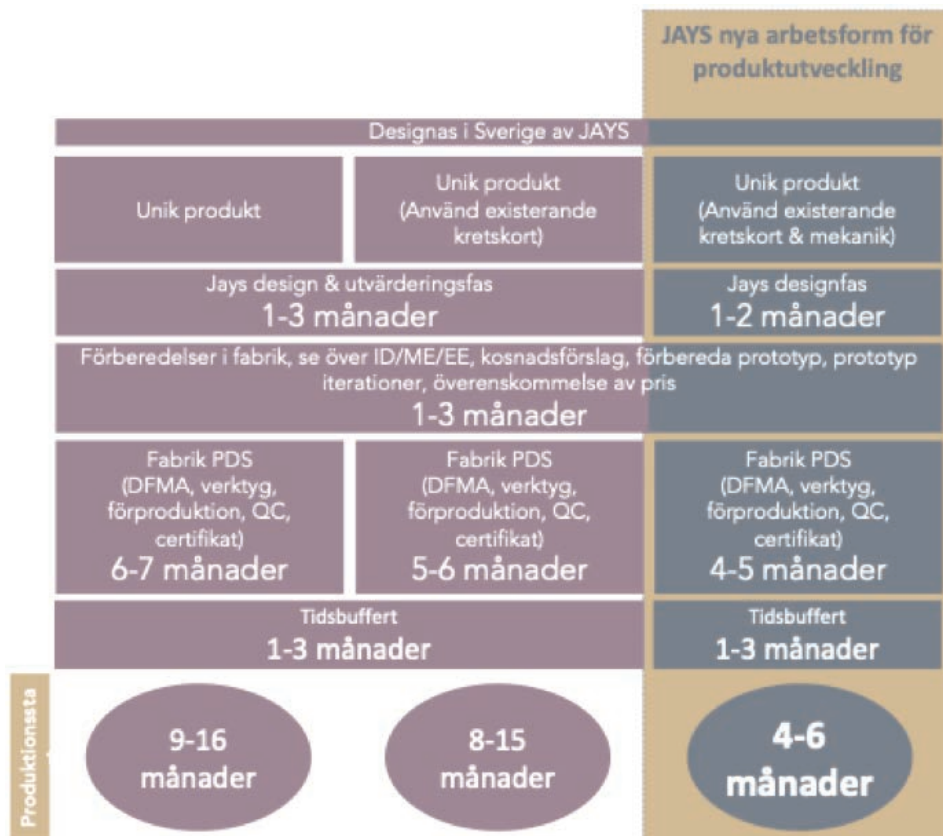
JAYS nya arbetsform för produktutveckling

Designas i Sverige av JAYS

| Unik produkt | Unik produkt (Använd existerande kretskort) | Unik produkt (Använd existerande kretskort & mekanik) |
|---|---|---|

Jays design & utvärderingsfas
1-3 månader

Jays designfas
1-2 månader

Förberedelser i fabrik, se över ID/ME/EE, kosnadsförslag, förbereda prototyp, prototyp iterationer, överenskommelse av pris
1-3 månader

| Fabrik PDS (DFMA, verktyg, förproduktion, QC, certifikat) 6-7 månader | Fabrik PDS (DFMA, verktyg, förproduktion, QC, certifikat) 5-6 månader | Fabrik PDS (DFMA, verktyg, förproduktion, QC, certifikat) 4-5 månader |
|---|---|---|

Tidsbuffert
1-3 månader

Tidsbuffert
1-3 månader

Produktionssta

9-16 månader

8-15 månader

4-6 månader